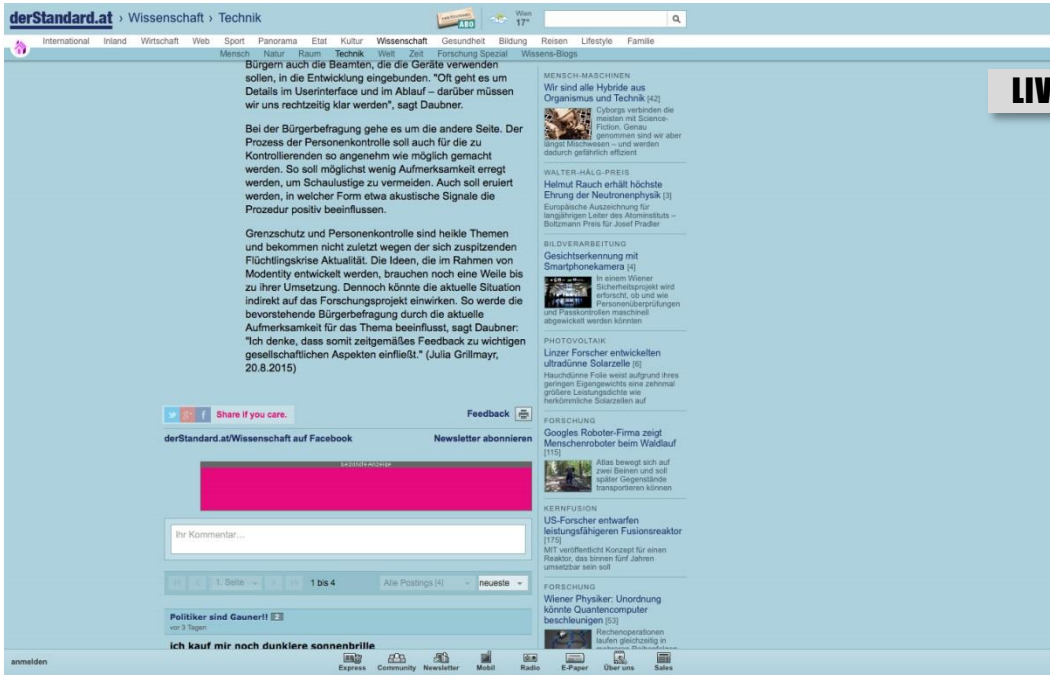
derStandard.at › Wissenschaft › Technik

ABO Wien 17°

International Inland Wirtschaft Web Sport Panorama Etat Kultur Wissenschaft Gesundheit Bildung Reisen Lifestyle Familie

Mensch Natur Raum Technik Welt Zeit Forschung Spezial Wissens-Blogs

Bürgern auch die Beamten, die die Geräte verwenden sollen, in die Entwicklung eingebunden. "Oft geht es um Details im Userinterface und im Ablauf – darüber müssen wir uns rechtzeitig klar werden", sagt Daubner.

Bei der Bürgerbefragung gehe es um die andere Seite. Der Prozess der Personenkontrolle soll auch für die zu Kontrollierenden so angenehm wie möglich gemacht werden. So soll möglichst wenig Aufmerksamkeit erregt werden, um Schaulustige zu vermeiden. Auch soll eruiert werden, in welcher Form etwa akustische Signale die Prozedur positiv beeinflussen.

Grenzschutz und Personenkontrolle sind heikle Themen und bekommen nicht zuletzt wegen der sich zuspitzenden Flüchtlingskrise Aktualität. Die Ideen, die im Rahmen von Modentity entwickelt werden, brauchen noch eine Weile bis zu ihrer Umsetzung. Dennoch könnte die aktuelle Situation indirekt auf das Forschungsprojekt einwirken. So werde die bevorstehende Bürgerbefragung durch die aktuelle Aufmerksamkeit für das Thema beeinflusst, sagt Daubner: "Ich denke, dass somit zeitgemäßes Feedback zu wichtigen gesellschaftlichen Aspekten einfließt." (Julia Grillmayr, 20.8.2015)

Share if you care.

Feedback

derStandard.at/Wissenschaft auf Facebook

Newsletter abonnieren

SEITENANZEIGE

Ihr Kommentar...

1. Seite 1 bis 4 Alle Postings [4] neueste

Politiker sind Gauner!!
vor 3 Tagen

ich kauf mir noch dunklere sonnenbrille

MENSCH-MASCHINEN
Wir sind alle Hybride aus Organismus und Technik [42]
Cyborgs verbinden die meisten mit Science-Fiction. Genau genommen sind wir aber längst Mischwesen – und werden dadurch gefährlich effizient

WALTER-HÄLG-PREIS
Helmut Rauch erhält höchste Ehrung der Neutronenphysik [3]
Europäische Auszeichnung für langjährigen Leiter des Atominstituts – Boltzmann Preis für Josef Pradler

BILDVERARBEITUNG
Gesichtserkennung mit Smartphonekamera [4]
In einem Wiener Sicherheitsprojekt wird erforscht, ob und wie Personenüberprüfungen und Passkontrollen maschinell abgewickelt werden könnten

PHOTOVOLTAIK
Linzer Forscher entwickelten ultradünne Solarzelle [6]
Hauchdünne Folie weist aufgrund ihres geringen Eigengewichts eine zehnmal größere Leistungsdichte wie herkömmliche Solarzellen auf

FORSCHUNG
Googles Roboter-Firma zeigt Menschenroboter beim Waldlauf [115]
Atlas bewegt sich auf zwei Beinen und soll später Gegenstände transportieren können

KERNFUSION
US-Forscher entwerfen leistungsfähigeren Fusionsreaktor [175]
MIT veröffentlicht Konzept für einen Reaktor, das binnen fünf Jahren umsetzbar sein soll

FORSCHUNG
Wiener Physiker: Unordnung könnte Quantencomputer beschleunigen [53]
Rechenoperationen laufen gleichzeitig in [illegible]

LIV

anmelden Express Community Newsletter Mobil Radio E-Paper Über uns Sales